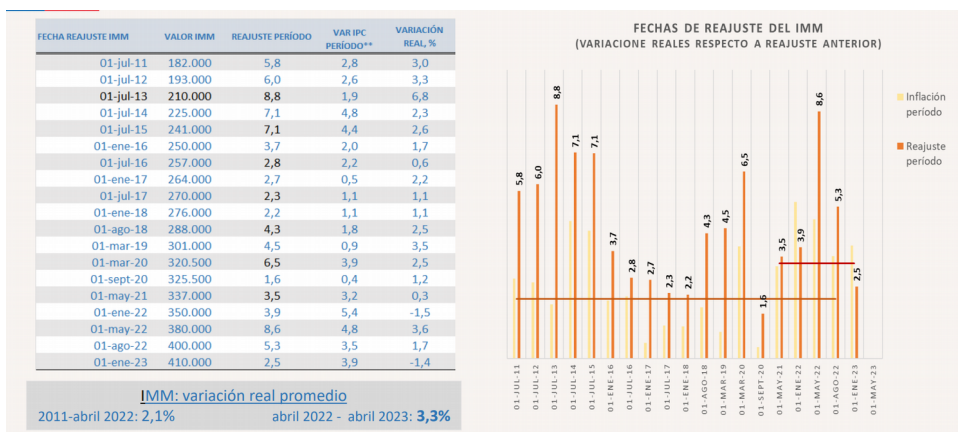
| FECHA REAJUSTE IMM | VALOR IMM | REAJUSTE PERÍODO | VAR IPC PERÍODO** | VARIACIÓN REAL, % |
|---|---|---|---|---|
| 01-jul-11 | 182.000 | 5,8 | 2,8 | 3,0 |
| 01-jul-12 | 193.000 | 6,0 | 2,6 | 3,3 |
| 01-jul-13 | 210.000 | 8,8 | 1,9 | 6,8 |
| 01-jul-14 | 225.000 | 7,1 | 4,8 | 2,3 |
| 01-jul-15 | 241.000 | 7,1 | 4,4 | 2,6 |
| 01-ene-16 | 250.000 | 3,7 | 2,0 | 1,7 |
| 01-jul-16 | 257.000 | 2,8 | 2,2 | 0,6 |
| 01-ene-17 | 264.000 | 2,7 | 0,5 | 2,2 |
| 01-jul-17 | 270.000 | 2,3 | 1,1 | 1,1 |
| 01-ene-18 | 276.000 | 2,2 | 1,1 | 1,1 |
| 01-ago-18 | 288.000 | 4,3 | 1,8 | 2,5 |
| 01-mar-19 | 301.000 | 4,5 | 0,9 | 3,5 |
| 01-mar-20 | 320.500 | 6,5 | 3,9 | 2,5 |
| 01-sept-20 | 325.500 | 1,6 | 0,4 | 1,2 |
| 01-may-21 | 337.000 | 3,5 | 3,2 | 0,3 |
| 01-ene-22 | 350.000 | 3,9 | 5,4 | -1,5 |
| 01-may-22 | 380.000 | 8,6 | 4,8 | 3,6 |
| 01-ago-22 | 400.000 | 5,3 | 3,5 | 1,7 |
| 01-ene-23 | 410.000 | 2,5 | 3,9 | -1,4 |

IMM: variación real promedio
2011-abril 2022: 2,1%
abril 2022 - abril 2023: 3,3%

FECHAS DE REAJUSTE DEL IMM
(VARIACIONES REALES RESPECTO A REAJUSTE ANTERIOR)

Inflación período
Reajuste período

5,8 6,0 8,8 7,1 7,1 3,7 2,8 2,7 2,3 2,2 4,3 4,5 6,5 1,6 3,5 3,9 8,6 5,3 2,5

01-JUL-11 01-JUL-12 01-JUL-13 01-JUL-14 01-JUL-15 01-ENE-16 01-JUL-16 01-ENE-17 01-JUL-17 01-ENE-18 01-AGO-18 01-MAR-19 01-MAR-20 01-SEPT-20 01-MAY-21 01-ENE-22 01-MAY-22 01-AGO-22 01-ENE-23 01-MAY-23